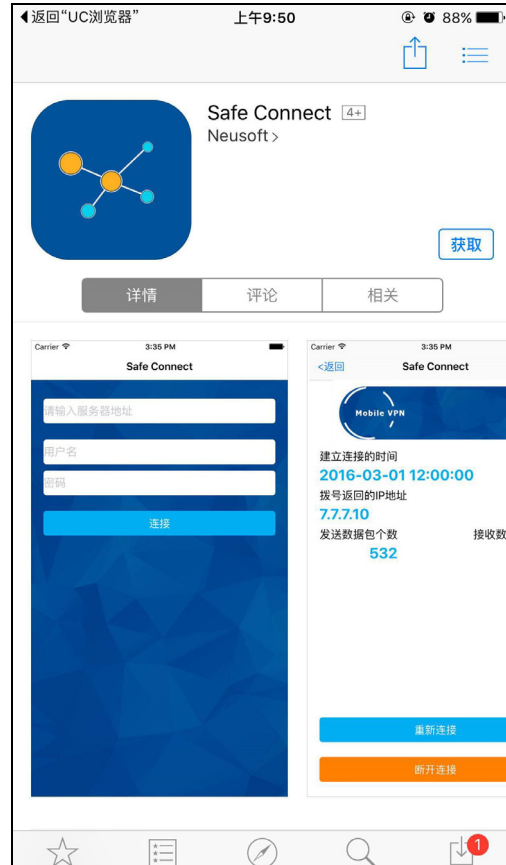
◀返回“UC浏览器” 上午9:50 88%

Safe Connect 4+
Neusoft >

获取

详情 评论 相关

Carrier 3:35 PM
Safe Connect
请输入服务器地址
用户名
密码
连接

Carrier 3:35 PM
<返回 Safe Connect
Mobile VPN
建立连接的时间
2016-03-01 12:00:00
拨号返回的IP地址
7.7.7.10
发送数据包个数 接收数
532
重新连接
断开连接

1